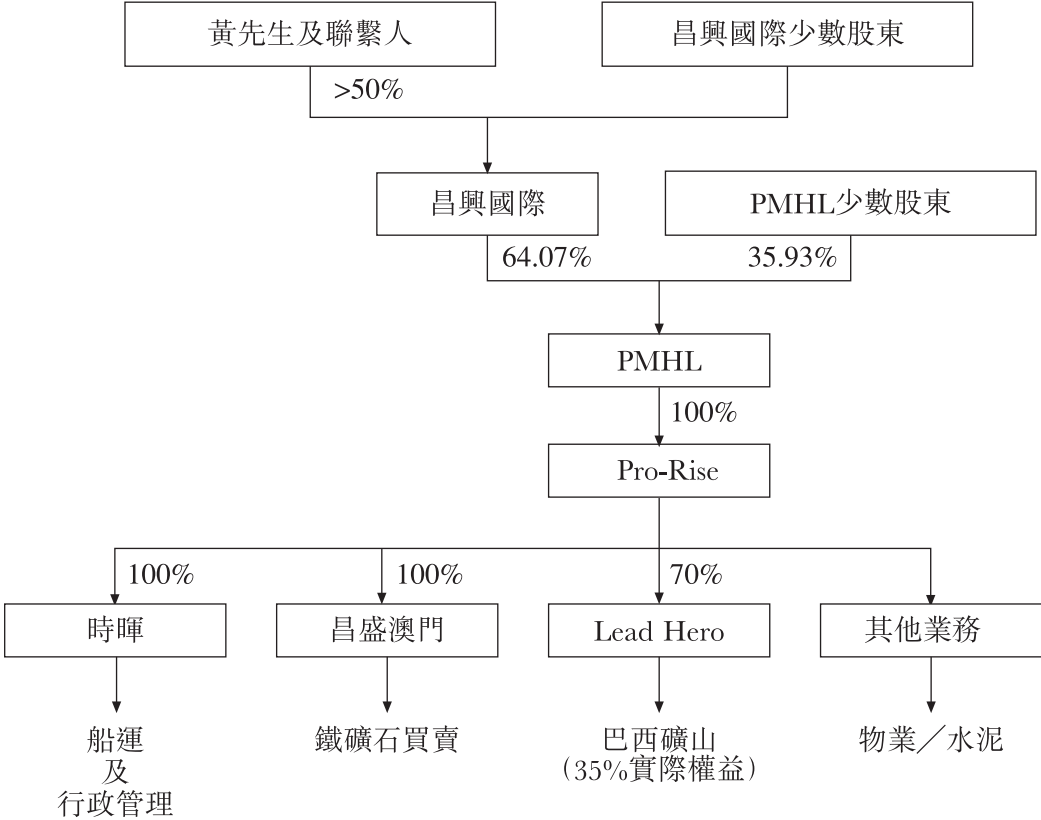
黃先生及聯繫人

昌興國際少數股東

>50%

昌興國際

PMHL少數股東

64.07%

35.93%

PMHL

100%

Pro-Rise

100%

100%

70%

時暉

昌盛澳門

Lead Hero

其他業務

船運
及
行政管理

鐵礦石買賣

巴西礦山
(35%實際權益)

物業/水泥